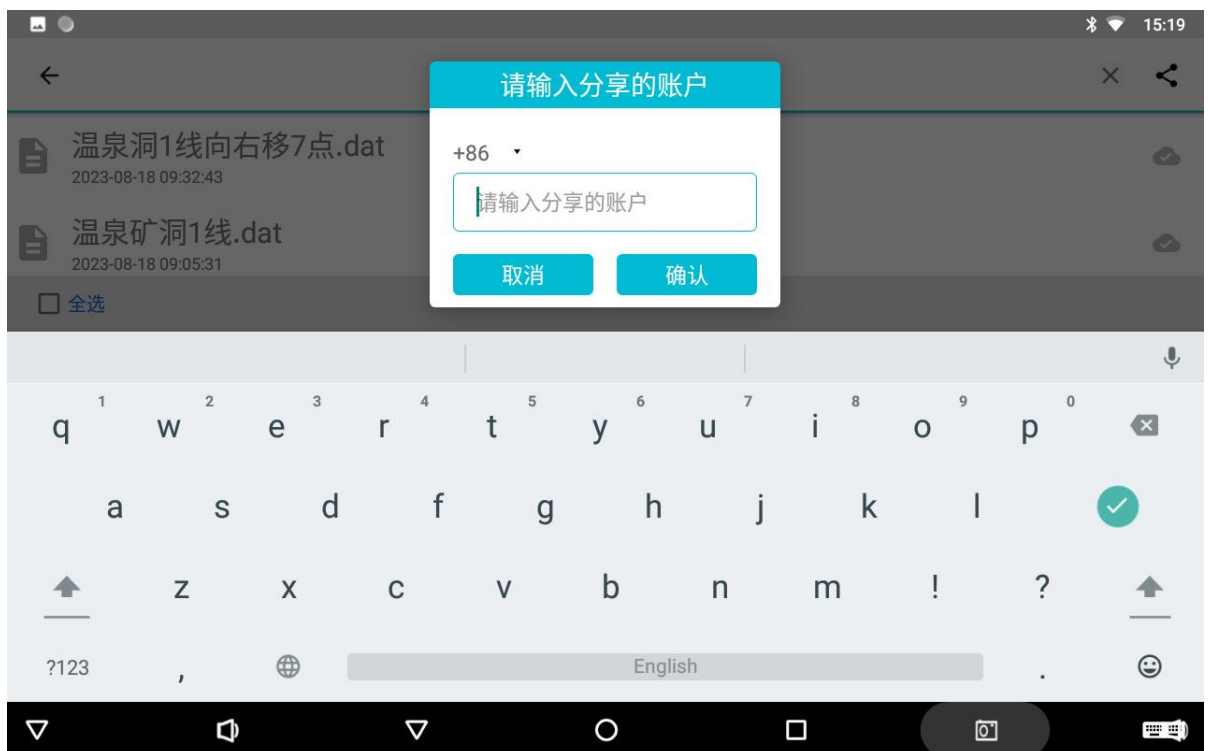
15:19

请输入分享的账户

+86

请输入分享的账户

取消 确认

温泉洞1线向右移7点.dat
2023-08-18 09:32:43

温泉矿洞1线.dat
2023-08-18 09:05:31

全选

1 q 2 w 3 e 4 r 5 t 6 y 7 u 8 i 9 o 0 p

a s d f g h j k l

z x c v b n m ! ?

?123 , English .